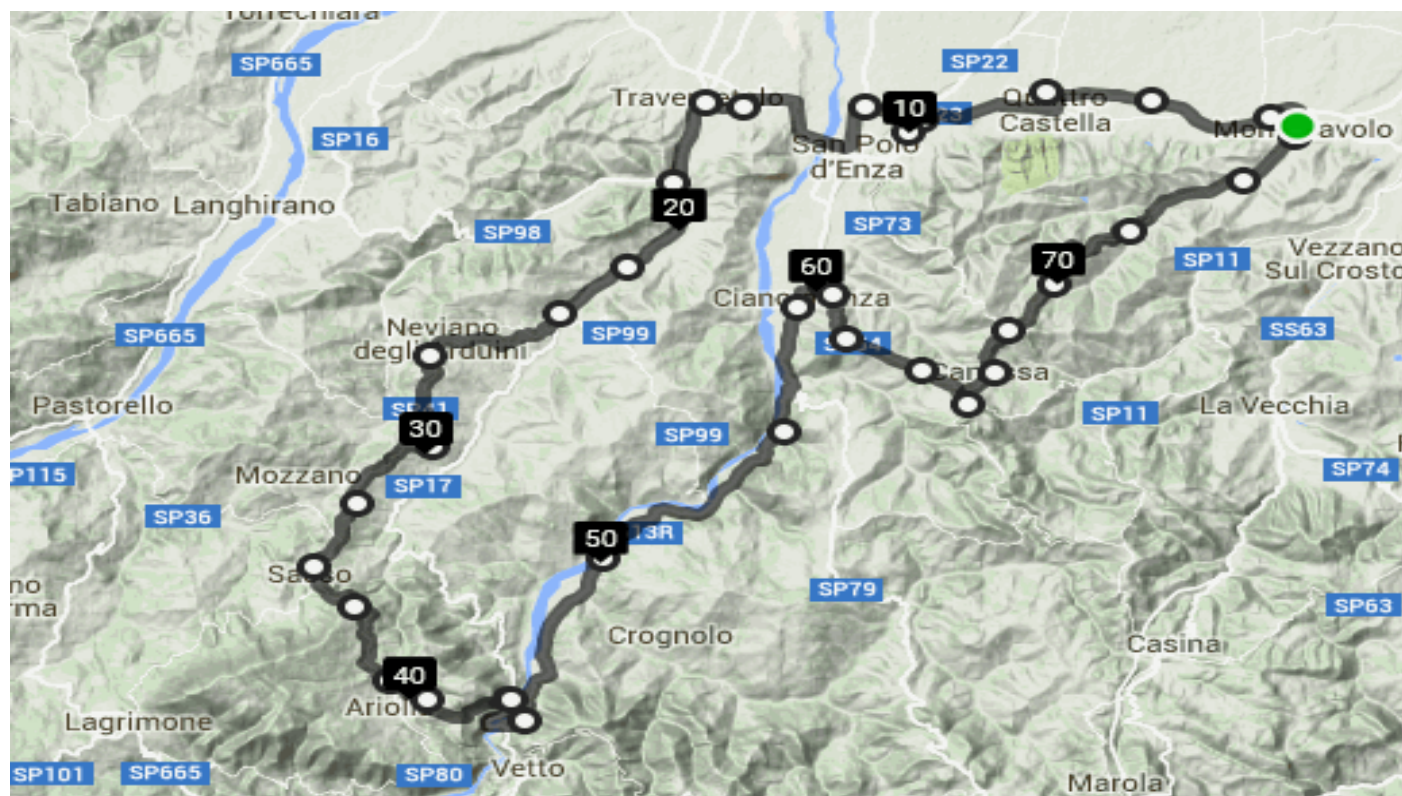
Torrechiara
SP665
SP16
Tabiano Langhirano
SP98
Traversetolo
10
SP22
Quattro Castella
Montecavolo
San Polo d'Enza
20
SP73
Vezzano Sul Crostolo
SP11
70
60
Ciano d'Enza
SP665
Neviano degli Arduini
SP99
SS63
Canossa
Pastorello
SP11
La Vecchia
30
SP99
SP115
Mozzano
SP17
SP74
SP36
50
SP13R
Sasso
SP79
SP63
Crognolo
Casina
40
Ariolla
Lagrimone
SP101
SP665
SP80
Vetto
Marola